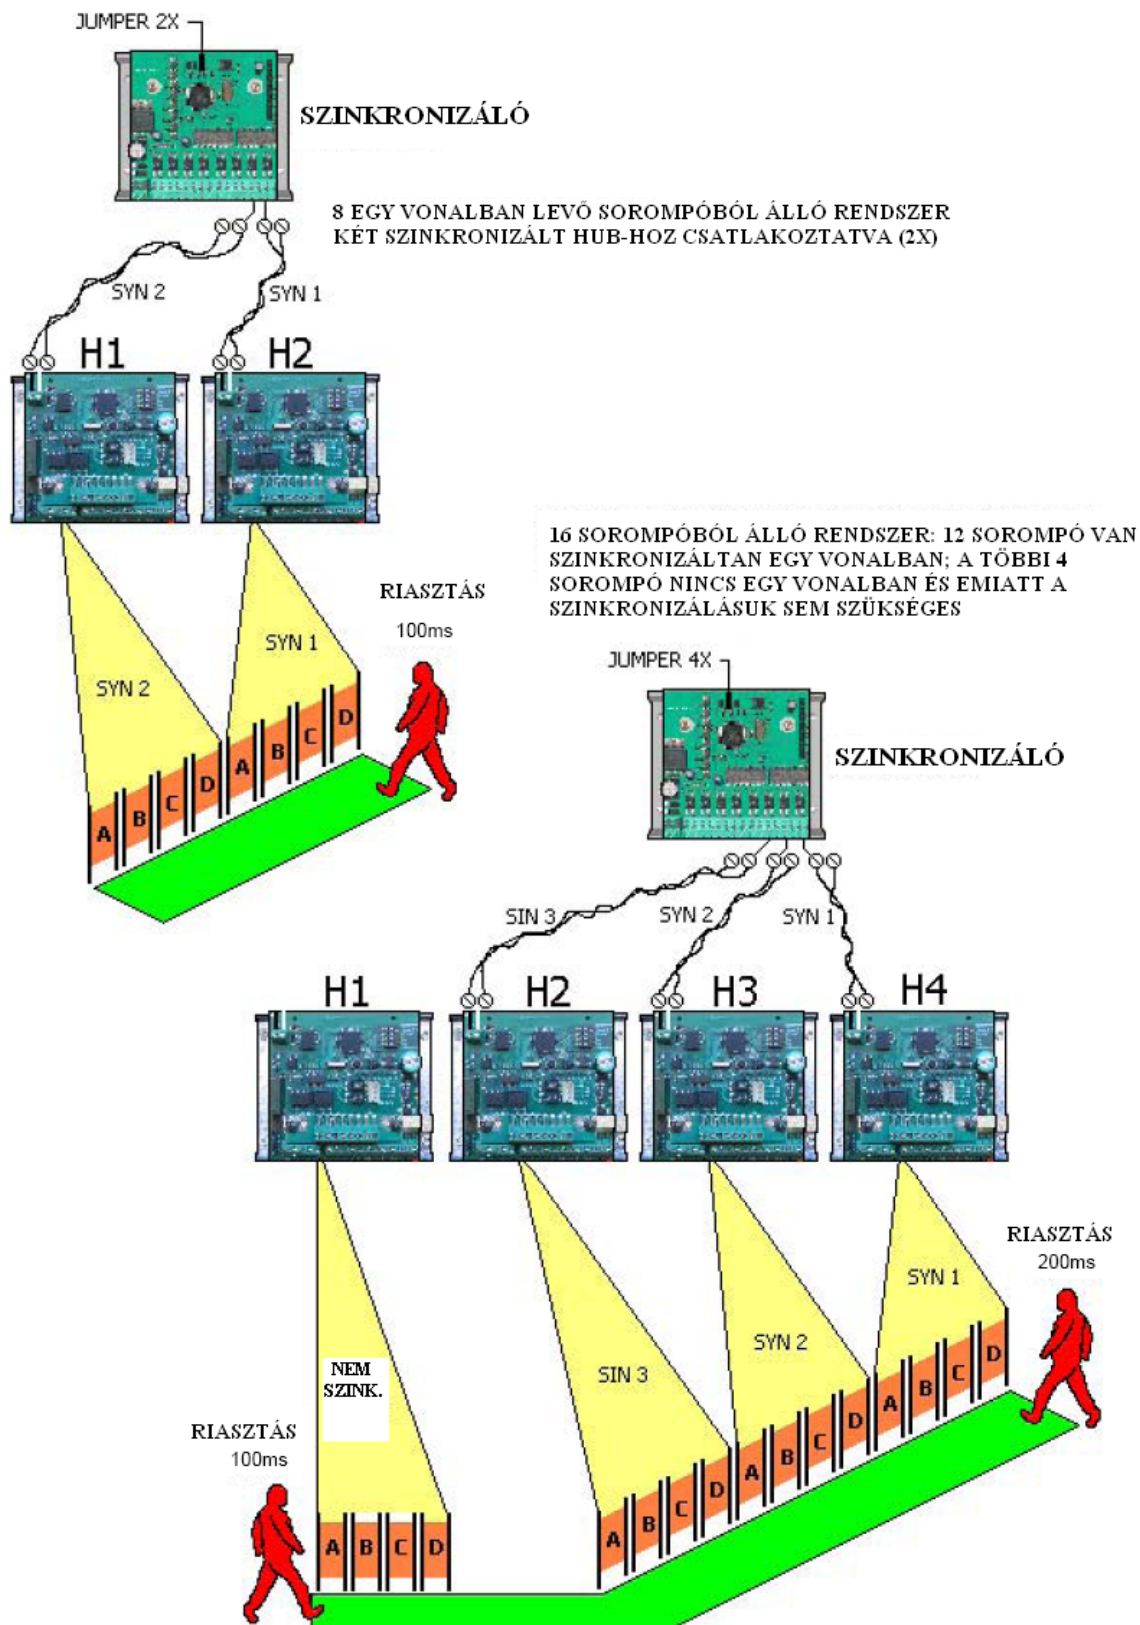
JUMPER 2X

SZINKRONIZÁLÓ

8 EGY VONALBAN LEVŐ SOROMPÓBÓL ÁLLÓ RENDSZER KÉT SZINKRONIZÁLT HUB-HOZ CSATLAKOZTATVA (2X)

SYN 2

SYN 1

H1

H2

SYN 2

SYN 1

RIASZTÁS

100ms

A B C D A B C D

16 SOROMPÓBÓL ÁLLÓ RENDSZER: 12 SOROMPÓ VAN SZINKRONIZÁLTAN EGY VONALBAN; A TÖBBI 4 SOROMPÓ NINCS EGY VONALBAN ÉS EMIATT A SZINKRONIZÁLÁSUK SEM SZÜKSÉGES

JUMPER 4X

SZINKRONIZÁLÓ

SIN 3

SYN 2

SYN 1

H1

H2

H3

H4

RIASZTÁS

200ms

SYN 1

SYN 2

SIN 3

NEM SZINK.

RIASZTÁS

100ms

A B C D

A B C D A B C D A B C D